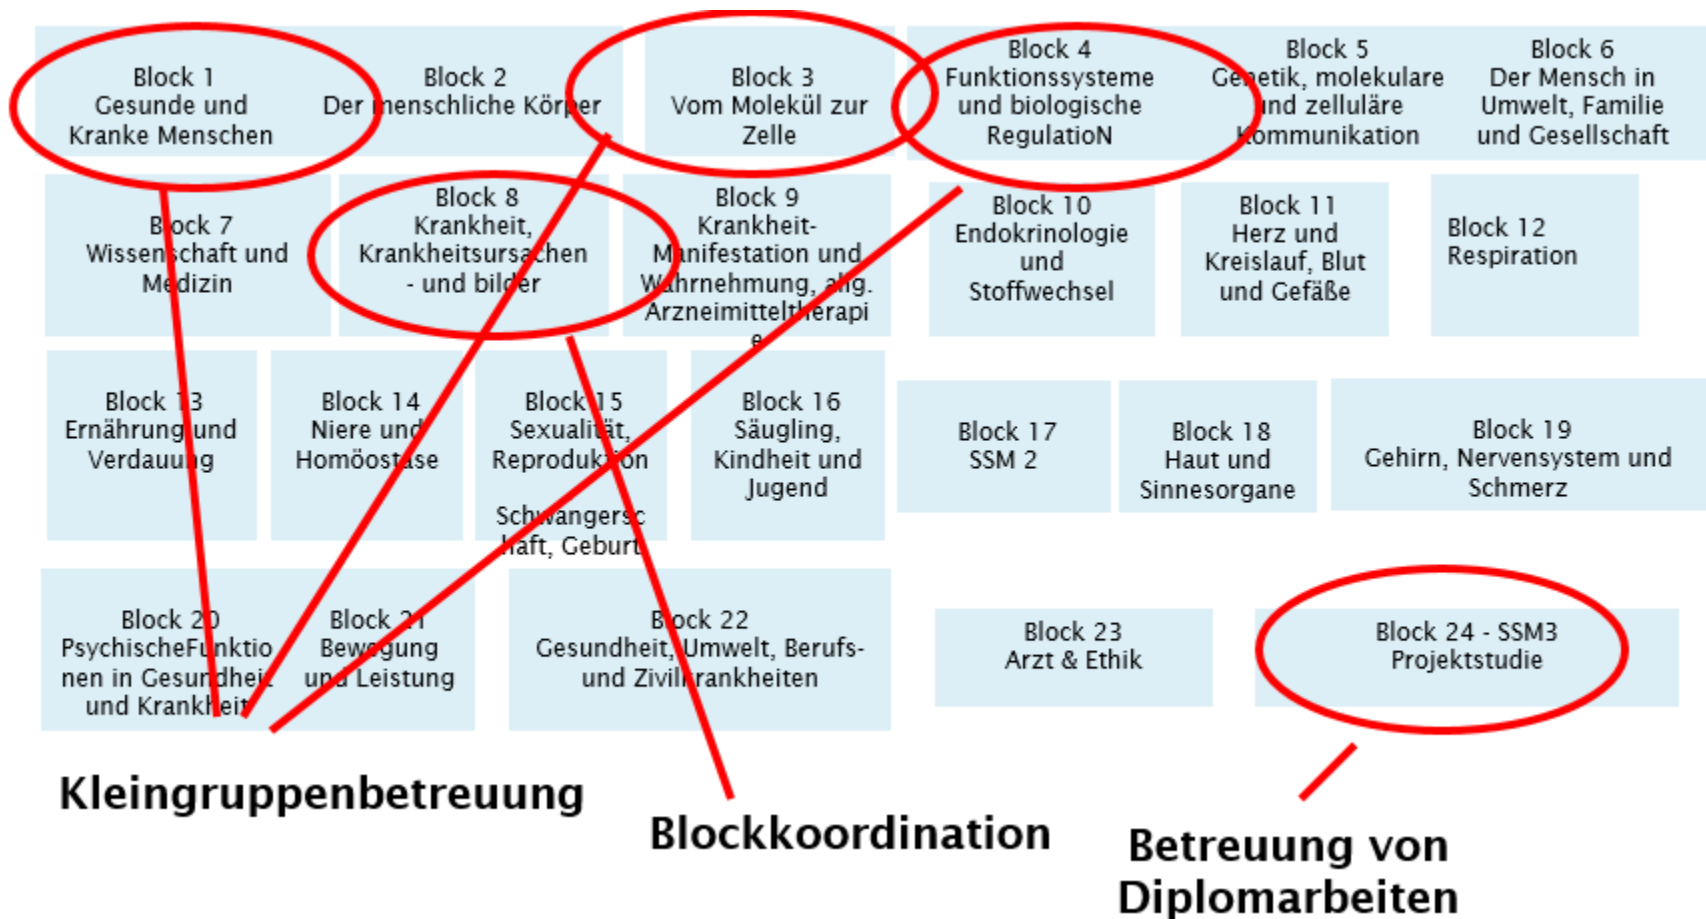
Block 1
Gesunde und Kranke Menschen

Block 2
Der menschliche Körper

Block 3
Vom Molekül zur Zelle

Block 4
Funktionssysteme und biologische RegulatioN

Block 5
Genetik, molekulare und zelluläre Kommunikation

Block 6
Der Mensch in Umwelt, Familie und Gesellschaft

Block 7
Wissenschaft und Medizin

Block 8
Krankheit, Krankheitsursachen - und bilder

Block 9
Krankheit-Manifestation und Wahrnehmung, allg. Arzneimitteltherapie

Block 10
Endokrinologie und Stoffwechsel

Block 11
Herz und Kreislauf, Blut und Gefäße

Block 12
Respiration

Block 13
Ernährung und Verdauung

Block 14
Niere und Homöostase

Block 15
Sexualität, Reproduktion

Schwangerschaft, Geburt

Block 16
Säugling, Kindheit und Jugend

Block 17
SSM 2

Block 18
Haut und Sinnesorgane

Block 19
Gehirn, Nervensystem und Schmerz

Block 20
PsychischeFunktionen in Gesundheit und Krankheit

Block 21
Bewegung und Leistung

Block 22
Gesundheit, Umwelt, Berufs- und Zivilkrankheiten

Block 23
Arzt & Ethik

Block 24 - SSM3
Projektstudie

Kleingruppenbetreuung

Blockkoordination

Betreuung von Diplomarbeiten